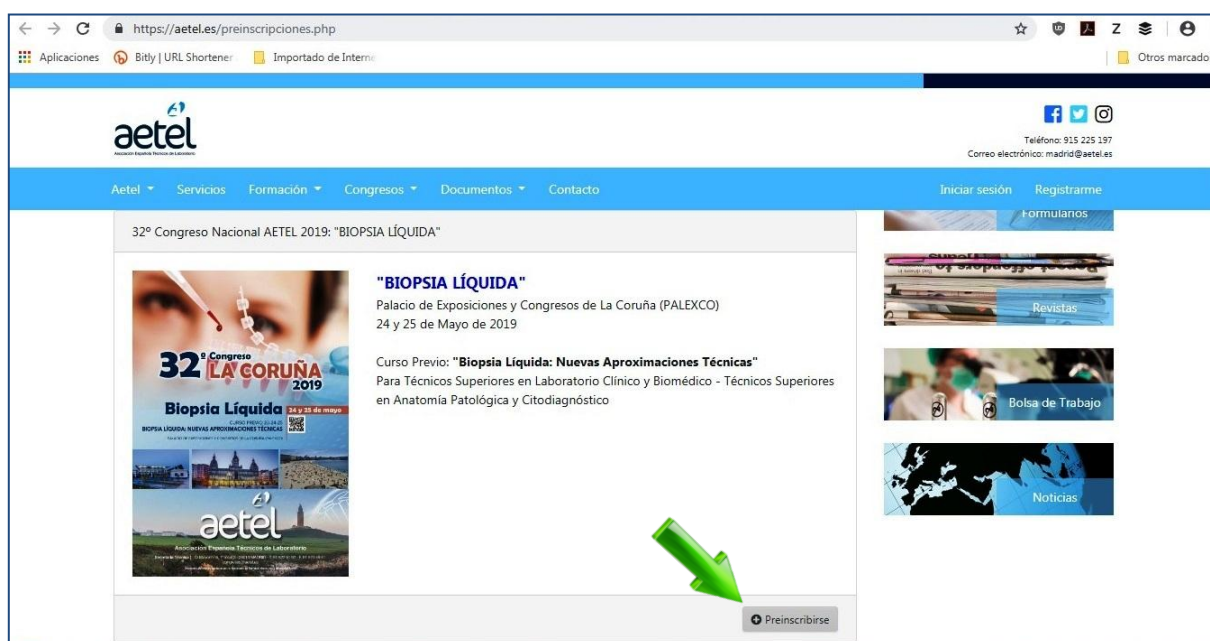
https://aetel.es/preinscripciones.php

Aplicaciones Bitly | URL Shortener Importado de Interne Otros marcado

aetel
Asociación Española Técnicos de Laboratorio

Teléfono: 915 225 197
Correo electrónico: madrid@aetel.es

Aetel Servicios Formación Congresos Documentos Contacto Iniciar sesión Registrarme

32º Congreso Nacional AETEL 2019: "BIOPSIA LÍQUIDA"

32º Congreso LA CORUÑA 2019
Biopsia Líquida 24 y 25 de mayo
CURSO PREVIO 23-24-25
BIOPSIA LÍQUIDA: NUEVAS APROXIMACIONES TÉCNICAS
aetel
Asociación Española Técnicos de Laboratorio

"BIOPSIA LÍQUIDA"
Palacio de Exposiciones y Congresos de La Coruña (PALEXCO)
24 y 25 de Mayo de 2019

Curso Previo: "Biopsia Líquida: Nuevas Aproximaciones Técnicas"
Para Técnicos Superiores en Laboratorio Clínico y Biomédico - Técnicos Superiores en Anatomía Patológica y Citodiagnóstico

Preinscribirse

Formularios
Revistas
Bolsa de Trabajo
Noticias